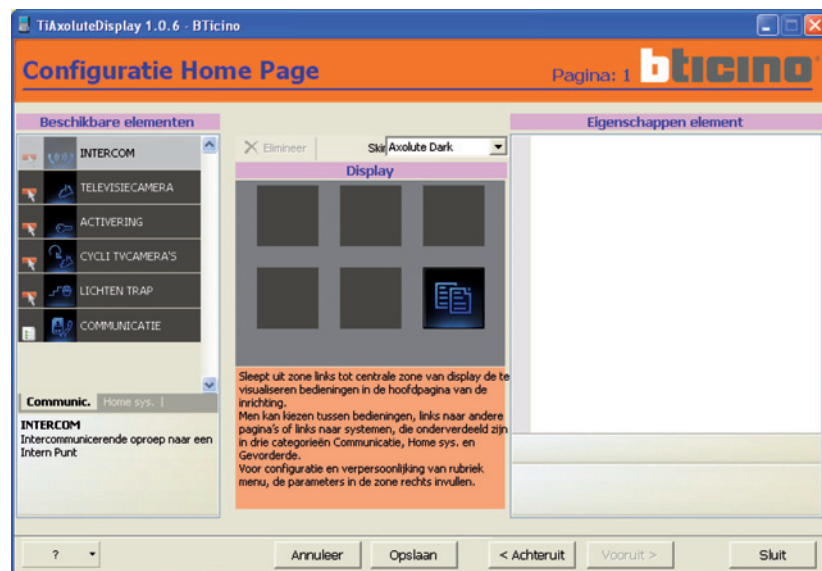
TiAxoluteDisplay 1.0.6 - BTicino

Configuratie Home Page

Pagina: 1

bticino

Beschikbare elementen

INTERCOM

TELEVISIECAMERA

ACTIVERING

CYCLI TVCAMERA'S

LICHTEN TRAP

COMMUNICATIE

Communic.

Home sys.

INTERCOM
Intercommunicerende oproep naar een Intern Punt

Elimineer

Skir

Axolute Dark

Display

Sleept uit zone links tot centrale zone van display de te visualiseren bedieningen in de hoofdpagina van de inrichting.
Men kan kiezen tussen bedieningen, links naar andere pagina's of links naar systemen, die onderverdeeld zijn in drie categorieën Communicatie, Home sys. en Gevorderde.
Voor configuratie en verpersoonlijking van rubriek menu, de parameters in de zone rechts invullen.

Eigenschappen element

?

Annuleer

Opslaan

< Achteruit

Vooruit >

Sluit